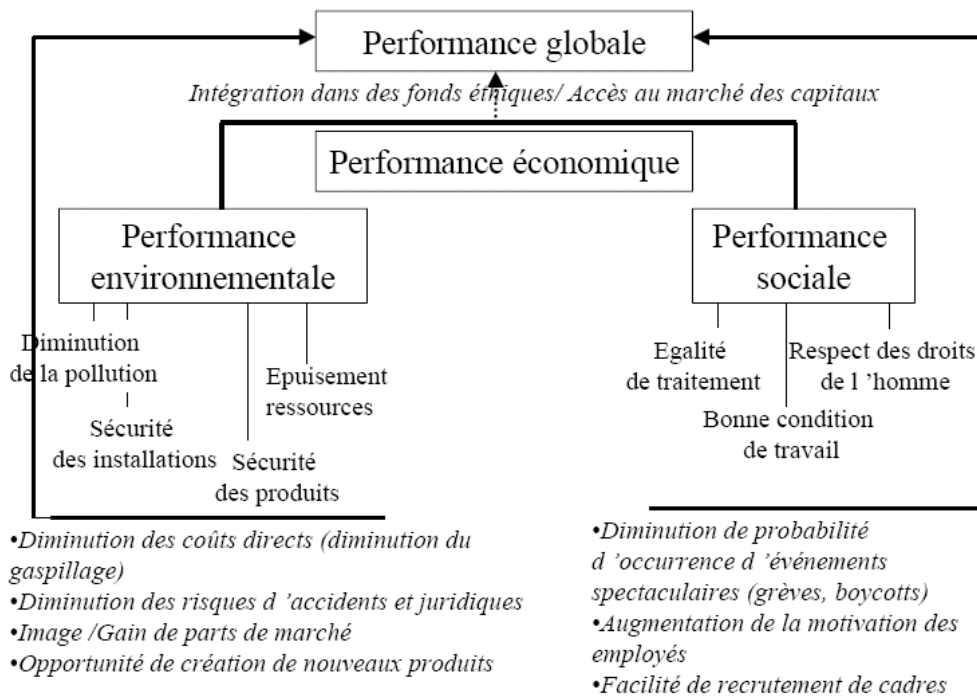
Performance globale

Intégration dans des fonds éthiques/ Accès au marché des capitaux

Performance économique

Performance environnementale

Diminution de la pollution

Sécurité des installations

Sécurité des produits

Epuisement ressources

Performance sociale

Egalité de traitement

Bonne condition de travail

Respect des droits de l 'homme

•Diminution des coûts directs (diminution du gaspillage)
•Diminution des risques d 'accidents et juridiques
•Image /Gain de parts de marché
•Opportunité de création de nouveaux produits

•Diminution de probabilité d 'occurrence d 'événements spectaculaires (grèves, boycotts)
•Augmentation de la motivation des employés
•Facilité de recrutement de cadres